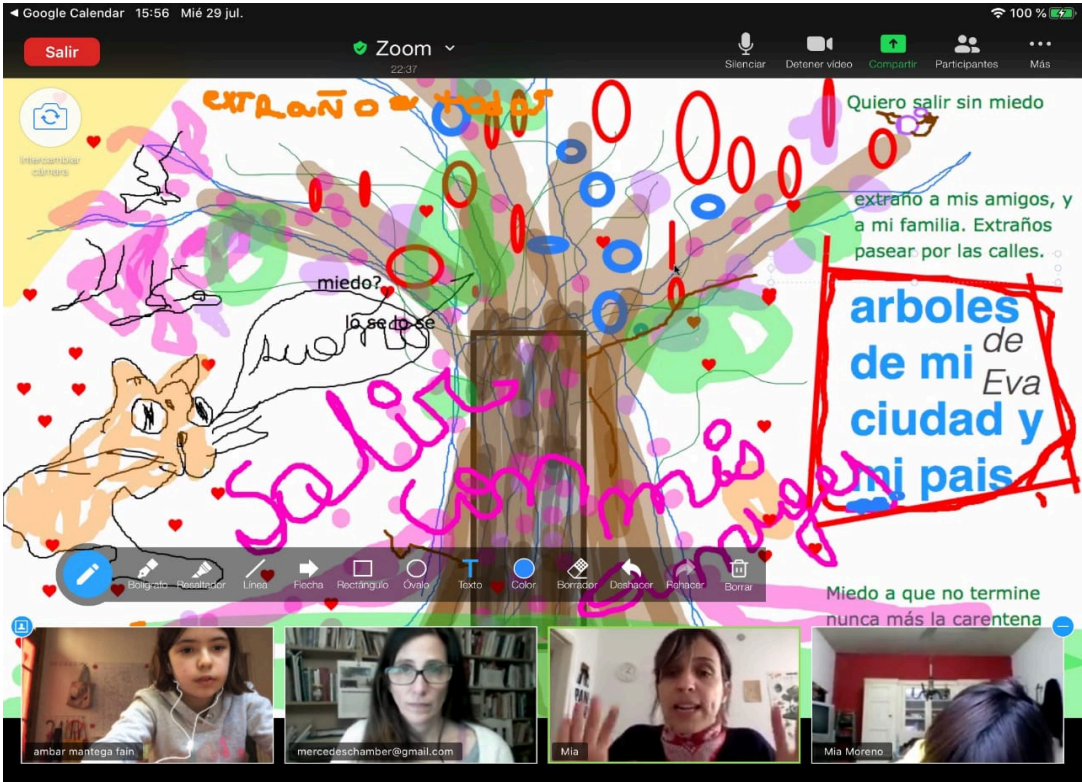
◀ Google Calendar 15:56 Mié 29 jul.

100 %

Salir

Zoom

22:37

Silenciar

Detener video

Compartir

Participantes

Más

Intercambiar cámara

extraño a todos

Quiero salir sin miedo

extrano a mis amigos, y a mi familia. Extraños pasear por las calles.

miedo?

lo se lo se

arboles de mi ciudad y mi pais

de Eva

salir con mis amigas

Bolígrafo

Resaltador

Línea

Flecha

Rectángulo

Óvalo

Texto

Color

Borrador

Deshacer

Rehacer

Borrar

Miedo a que no termine nunca más la carentena

ambar mantega fain

mercedeschamber@gmail.com

Mia

Mia Moreno